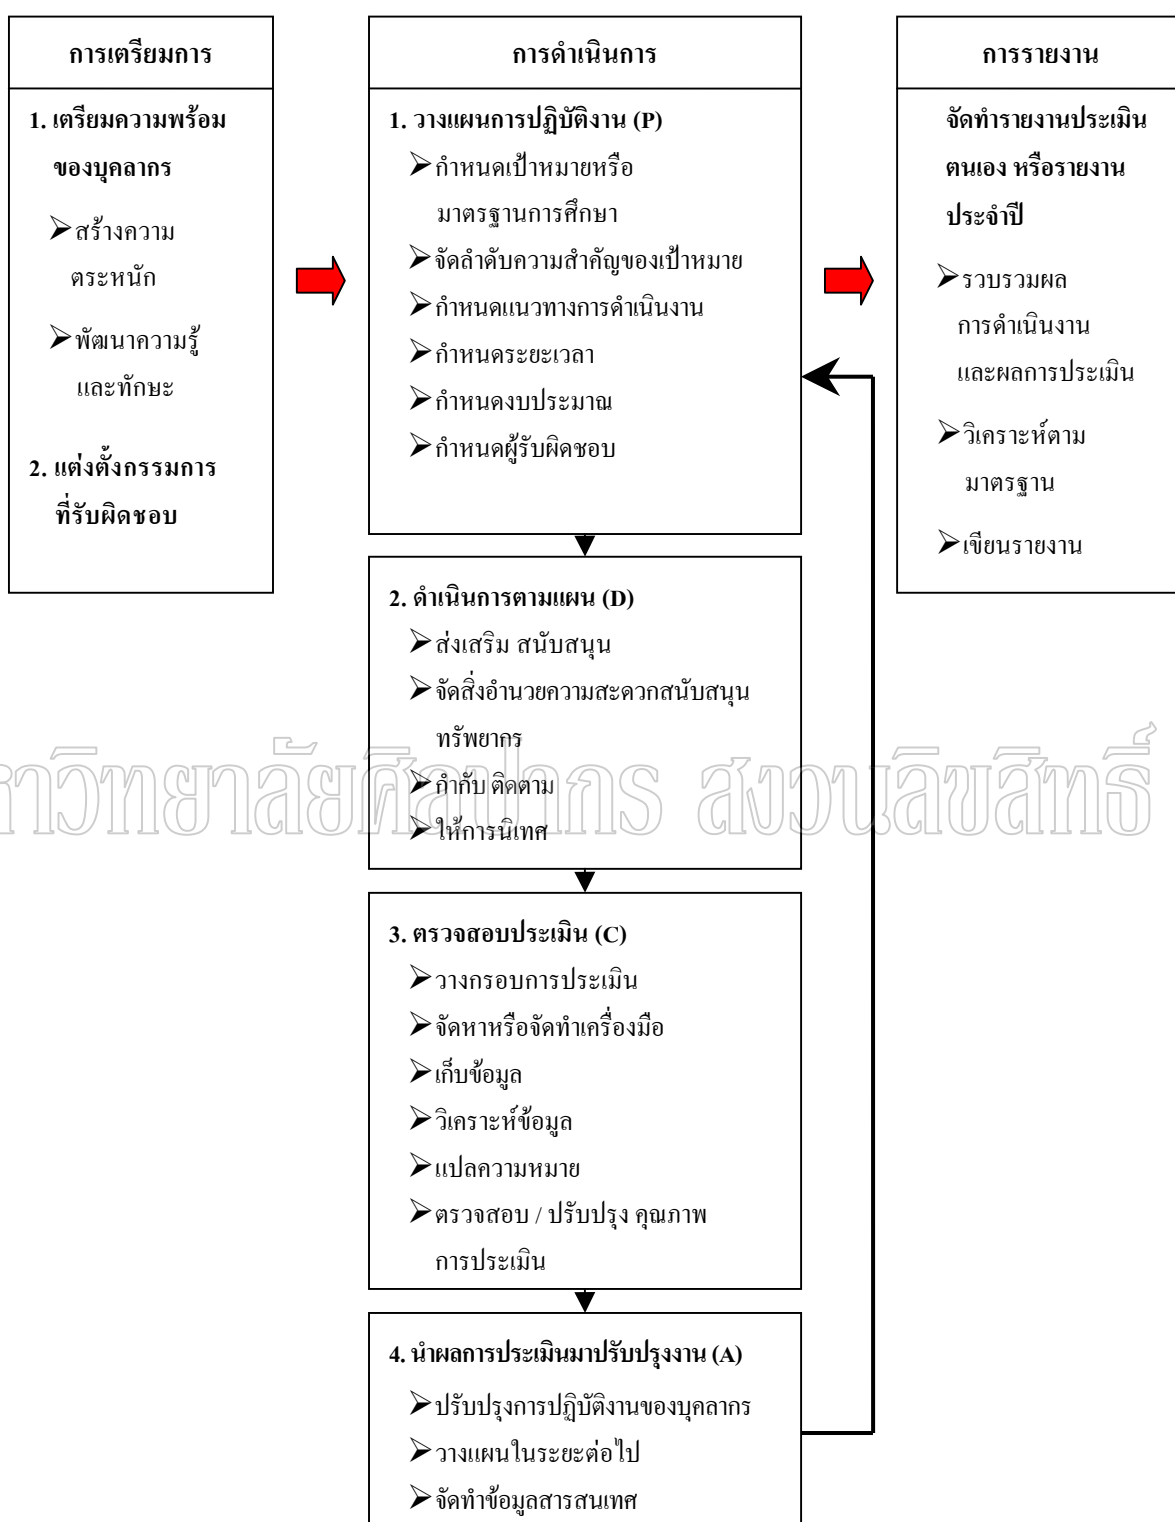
การเตรียมการ

1. เตรียมความพร้อมของบุคลากร

➢สร้างความตระหนัก

➢พัฒนาความรู้และทักษะ

2. แต่งตั้งกรรมการที่รับผิดชอบ

การดำเนินการ

1. วางแผนการปฏิบัติงาน (P)

➢กำหนดเป้าหมายหรือมาตรฐานการศึกษา

➢จัดลำดับความสำคัญของเป้าหมาย

➢กำหนดแนวทางการดำเนินงาน

➢กำหนดระยะเวลา

➢กำหนดงบประมาณ

➢กำหนดผู้รับผิดชอบ

2. ดำเนินการตามแผน (D)

➢ส่งเสริม สนับสนุน

➢จัดสิ่งอำนวยความสะดวกสนับสนุนทรัพยากร

➢กำกับ ติดตาม

➢ให้การนิเทศ

3. ตรวจสอบประเมิน (C)

➢วางกรอบการประเมิน

➢จัดหาหรือจัดทำเครื่องมือ

➢เก็บข้อมูล

➢วิเคราะห์ข้อมูล

➢แปลความหมาย

➢ตรวจสอบ / ปรับปรุง คุณภาพการประเมิน

4. นำผลการประเมินมาปรับปรุงงาน (A)

➢ปรับปรุงการปฏิบัติงานของบุคลากร

➢วางแผนในระยะต่อไป

➢จัดทำข้อมูลสารสนเทศ

การรายงาน

จัดทำรายงานประเมินตนเอง หรือรายงานประจำปี

➢รวบรวมผลการดำเนินงานและผลการประเมิน

➢วิเคราะห์ตามมาตรฐาน

➢เขียนรายงาน

าวิทยาลัยศิลปากร สงวนลิขสิทธิ์